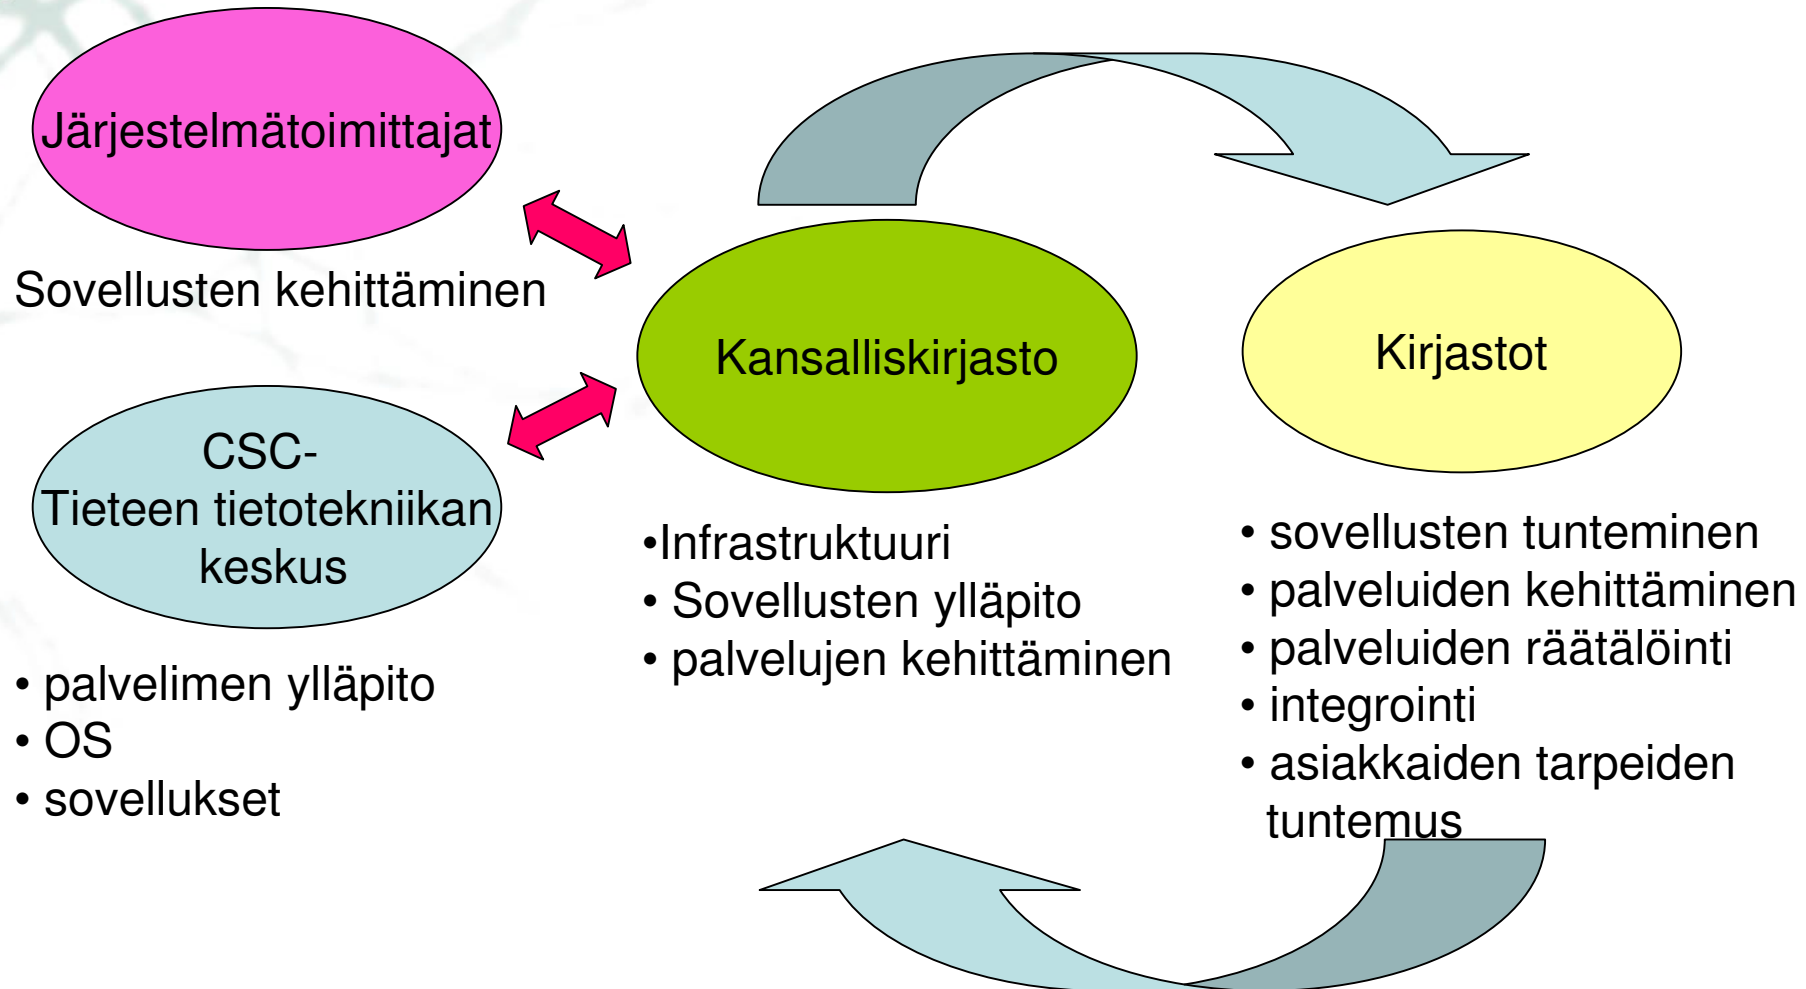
Järjestelmätoimittajat

Sovellusten kehittäminen

CSC-
Tieteen tietotekniikan keskus

• palvelimen ylläpito
• OS
• sovellukset

Kansalliskirjasto

•Infrastruktuuri
• Sovellusten ylläpito
• palvelujen kehittäminen

Kirjastot

• sovellusten tunteminen
• palveluiden kehittäminen
• palveluiden räätälöinti
• integrointi
• asiakkaiden tarpeiden tuntemus